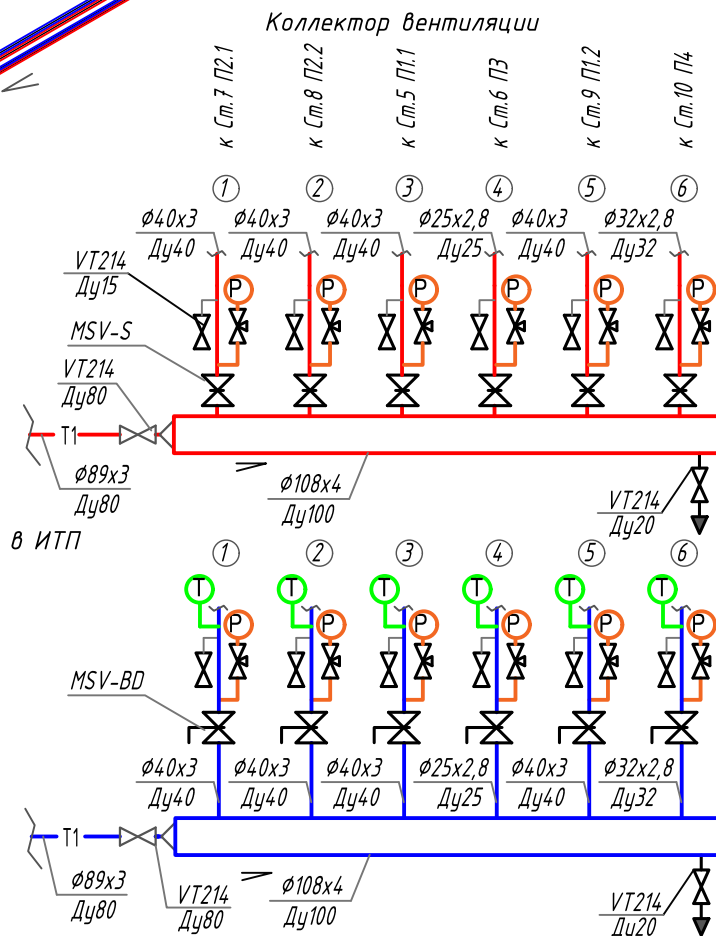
Коллектор вентиляции

к Ст.7 П2.1
к Ст.8 П2.2
к Ст.5 П1.1
к Ст.6 П3
к Ст.9 П1.2
к Ст.10 П4

1 2 3 4 5 6

Ф40х3 Ду40
Ф40х3 Ду40
Ф40х3 Ду40
Ф25х2,8 Ду25
Ф40х3 Ду40
Ф32х2,8 Ду32

VT214 Ду15

P P P P P P

MSV-S

VT214 Ду80

T1

Ф89х3 Ду80

Ф108х4 Ду100

VT214 Ду20

в ИТП

1 2 3 4 5 6

T T T T T T

P P P P P P

MSV-BD

Ф40х3 Ду40
Ф40х3 Ду40
Ф40х3 Ду40
Ф25х2,8 Ду25
Ф40х3 Ду40
Ф32х2,8 Ду32

T1

Ф89х3 Ду80

VT214 Ду80

Ф108х4 Ду100

VT214 Ду20